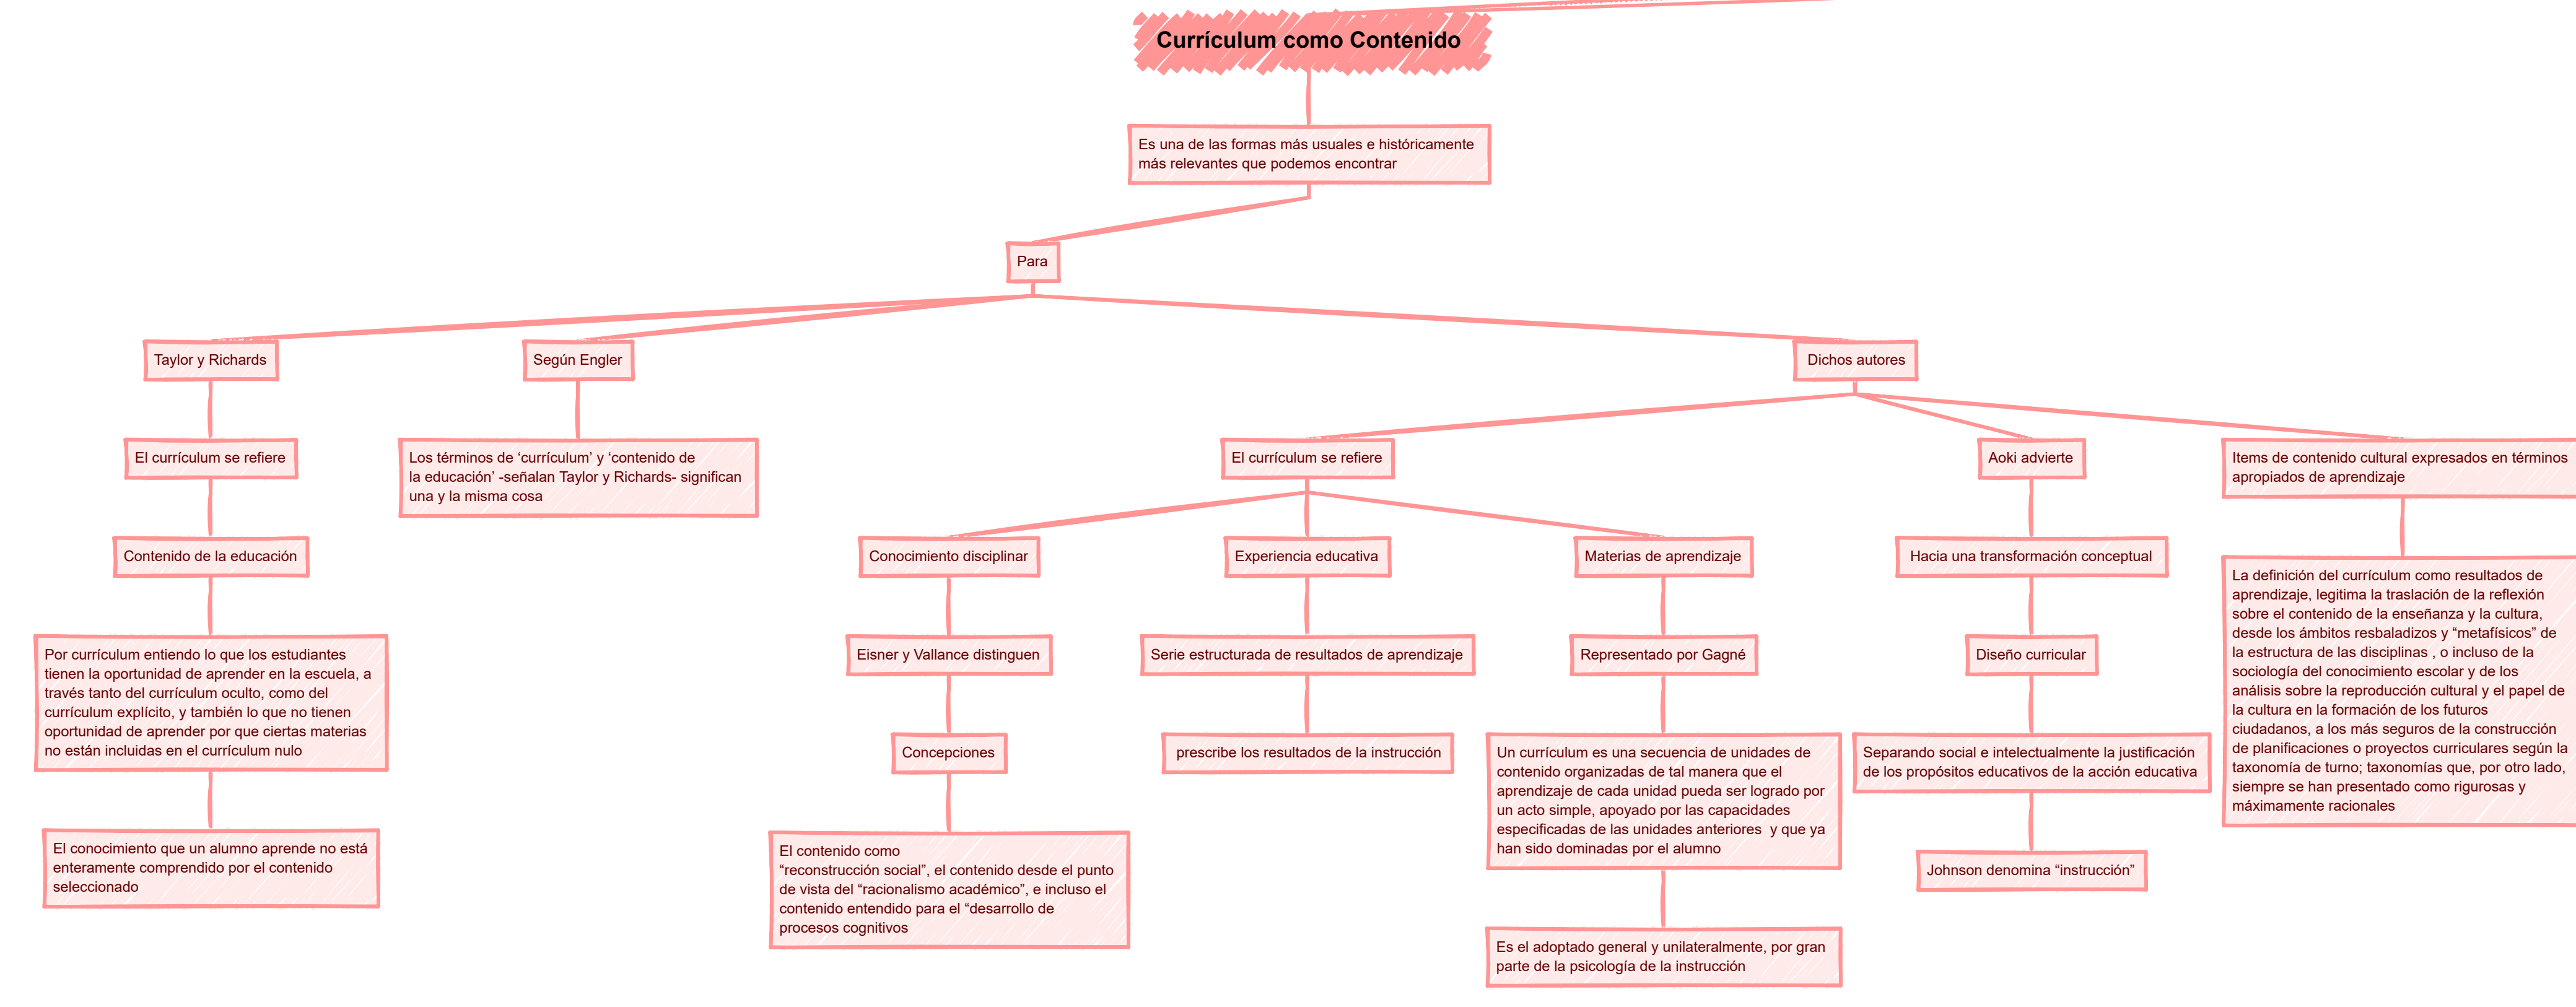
Currículum como Contenido

Es una de las formas más usuales e históricamente más relevantes que podemos encontrar

Para

Taylor y Richards

El currículum se refiere

Contenido de la educación

Por currículum entiendo lo que los estudiantes tienen la oportunidad de aprender en la escuela, a través tanto del currículum oculto, como del currículum explícito, y también lo que no tienen oportunidad de aprender por que ciertas materias no están incluidas en el currículum nulo

El conocimiento que un alumno aprende no está enteramente comprendido por el contenido seleccionado

Según Engler

Los términos de 'currículum' y 'contenido de la educación' -señalan Taylor y Richards- significan una y la misma cosa

Dichos autores

El currículum se refiere

Conocimiento disciplinar

Eisner y Vallance distinguen

Concepciones

El contenido como "reconstrucción social", el contenido desde el punto de vista del "racionalismo académico", e incluso el contenido entendido para el "desarrollo de procesos cognitivos

Experiencia educativa

Serie estructurada de resultados de aprendizaje

prescribe los resultados de la instrucción

Materias de aprendizaje

Representado por Gagné

Un currículum es una secuencia de unidades de contenido organizadas de tal manera que el aprendizaje de cada unidad pueda ser logrado por un acto simple, apoyado por las capacidades especificadas de las unidades anteriores y que ya han sido dominadas por el alumno

Es el adoptado general y unilateralmente, por gran parte de la psicología de la instrucción

Aoki advierte

Hacia una transformación conceptual

Diseño curricular

Separando social e intelectualmente la justificación de los propósitos educativos de la acción educativa

Johnson denomina "instrucción"

Items de contenido cultural expresados en términos apropiados de aprendizaje

La definición del currículum como resultados de aprendizaje, legitima la traslación de la reflexión sobre el contenido de la enseñanza y la cultura, desde los ámbitos resbaladizos y "metafísicos" de la estructura de las disciplinas , o incluso de la sociología del conocimiento escolar y de los análisis sobre la reproducción cultural y el papel de la cultura en la formación de los futuros ciudadanos, a los más seguros de la construcción de planificaciones o proyectos curriculares según la taxonomía de turno; taxonomías que, por otro lado, siempre se han presentado como rigurosas y máximamente racionales